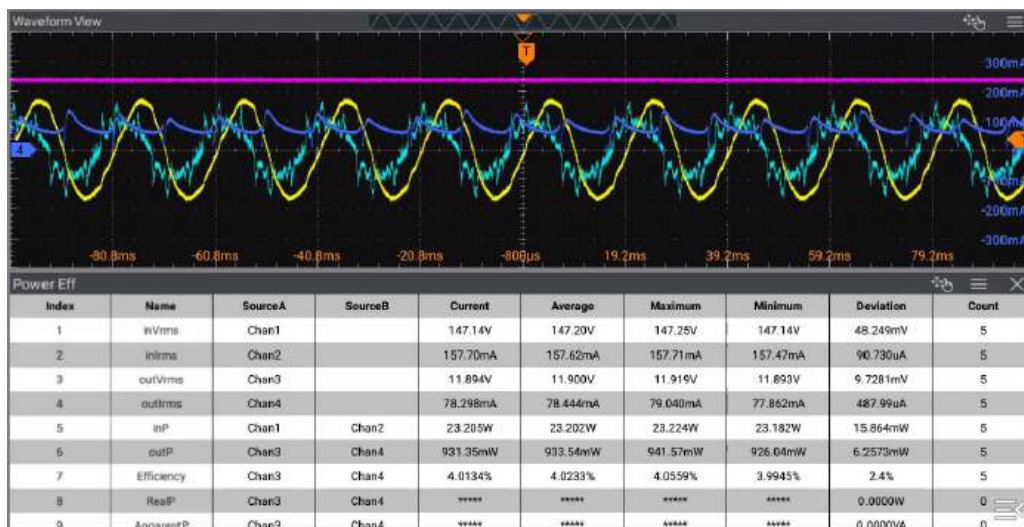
Waveform View

T

300mA
200mA
100mA
4
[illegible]mA
-200mA
-300mA

-80.8ms -60.8ms -40.8ms -20.8ms -800µs 19.2ms 39.2ms 59.2ms 79.2ms

Power Eff

| Index | Name | SourceA | SourceB | Current | Average | Maximum | Minimum | Deviation | Count |
|---|---|---|---|---|---|---|---|---|---|
| 1 | inVrms | Chan1 | | 147.14V | 147.20V | 147.25V | 147.14V | 48.249mV | 5 |
| 2 | inIrms | Chan2 | | 157.70mA | 157.62mA | 157.71mA | 157.47mA | 90.730uA | 5 |
| 3 | outVrms | Chan3 | | 11.894V | 11.900V | 11.919V | 11.893V | 9.7281mV | 5 |
| 4 | outIrms | Chan4 | | 78.298mA | 78.444mA | 79.040mA | 77.862mA | 487.99uA | 5 |
| 5 | inP | Chan1 | Chan2 | 23.205W | 23.202W | 23.224W | 23.182W | 15.864mW | 5 |
| 6 | outP | Chan3 | Chan4 | 931.35mW | 933.54mW | 941.57mW | 926.04mW | 6.2573mW | 5 |
| 7 | Efficiency | Chan3 | Chan4 | 4.0134% | 4.0233% | 4.0559% | 3.9945% | 2.4% | 5 |
| 8 | RealP | Chan3 | Chan4 | ***** | ***** | ***** | ***** | 0.0000W | 0 |
| 9 | ApparentP | Chan3 | Chan4 | ***** | ***** | ***** | ***** | 0.0000VA | 0 |